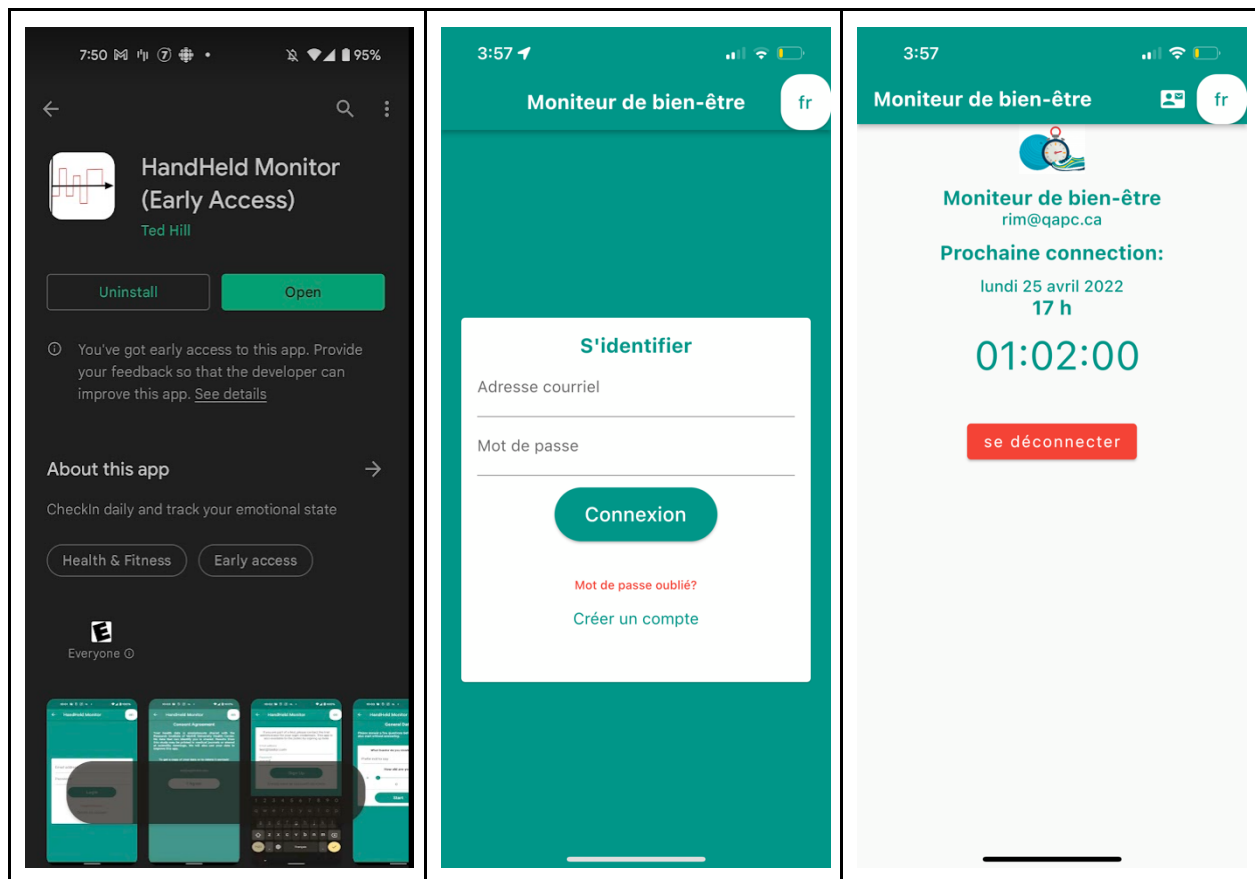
7:50 95%

HandHeld Monitor (Early Access)

Ted Hill

Uninstall

Open

You've got early access to this app. Provide your feedback so that the developer can improve this app. See details

About this app

CheckIn daily and track your emotional state

Health & Fitness

Early access

Everyone

HandHeld Monitor

Consent Agreement

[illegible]

3:57

Moniteur de bien-être

fr

S'identifier

Adresse courriel

Mot de passe

Connexion

Mot de passe oublié?

Créer un compte

3:57

Moniteur de bien-être

fr

Moniteur de bien-être

rim@qapc.ca

Prochaine connection:

lundi 25 avril 2022

17 h

01:02:00

se déconnecter